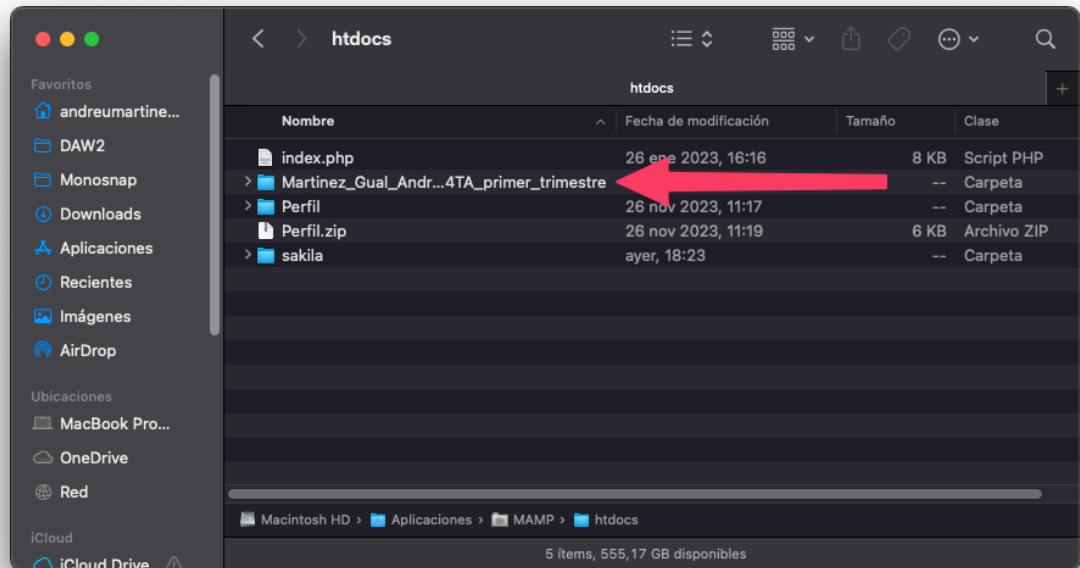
htdocs

Favoritos
andreumartine...
DAW2
Monosnap
Downloads
Aplicaciones
Recientes
Imágenes
AirDrop

Ubicaciones
MacBook Pro...
OneDrive
Red

iCloud
iCloud Drive

htdocs

| Nombre | Fecha de modificación | Tamaño | Clase |
|---|---|---|---|
| index.php | 26 ene 2023, 16:16 | 8 KB | Script PHP |
| Martinez_Gual_Andr...4TA_primer_trimestre | | -- | Carpeta |
| Perfil | 26 nov 2023, 11:17 | -- | Carpeta |
| Perfil.zip | 26 nov 2023, 11:19 | 6 KB | Archivo ZIP |
| sakila | ayer, 18:23 | -- | Carpeta |

Macintosh HD › Aplicaciones › MAMP › htdocs

5 ítems, 555,17 GB disponibles